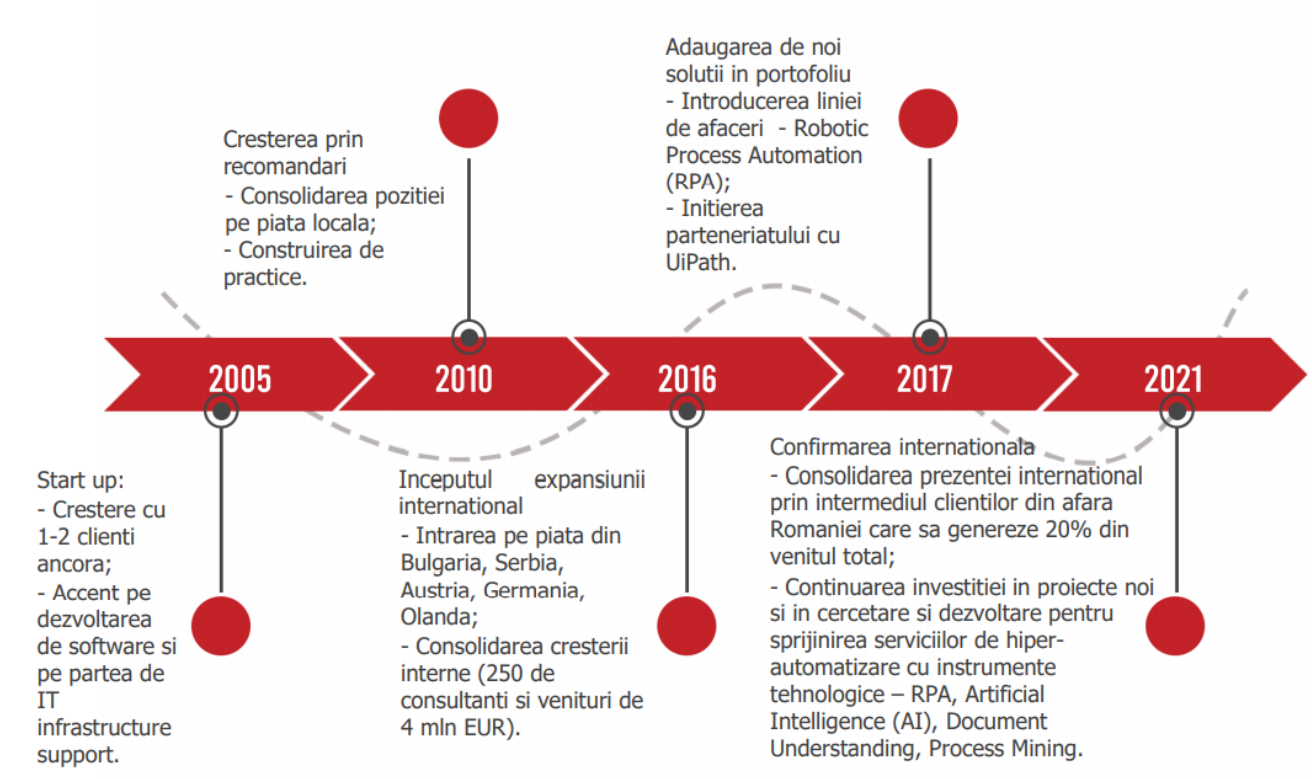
Adaugarea de noi solutii in portofoliu
- Introducerea liniei de afaceri - Robotic Process Automation (RPA);
- Initierea parteneriatului cu UiPath.

Cresterea prin recomandari
- Consolidarea pozitiei pe piata locala;
- Construirea de practice.

2005

2010

2016

2017

2021

Start up:
- Crestere cu 1-2 clienti ancora;
- Accent pe dezvoltarea de software si pe partea de IT infrastructure support.

Inceputul expansiunii international
- Intrarea pe piata din Bulgaria, Serbia, Austria, Germania, Olanda;
- Consolidarea cresterii interne (250 de consultanti si venituri de 4 mln EUR).

Confirmarea internationala
- Consolidarea prezentei international prin intermediul clientilor din afara Romaniei care sa genereze 20% din venitul total;
- Continuarea investitiei in proiecte noi si in cercetare si dezvoltare pentru sprijinirea serviciilor de hiper-automatizare cu instrumente tehnologice – RPA, Artificial Intelligence (AI), Document Understanding, Process Mining.